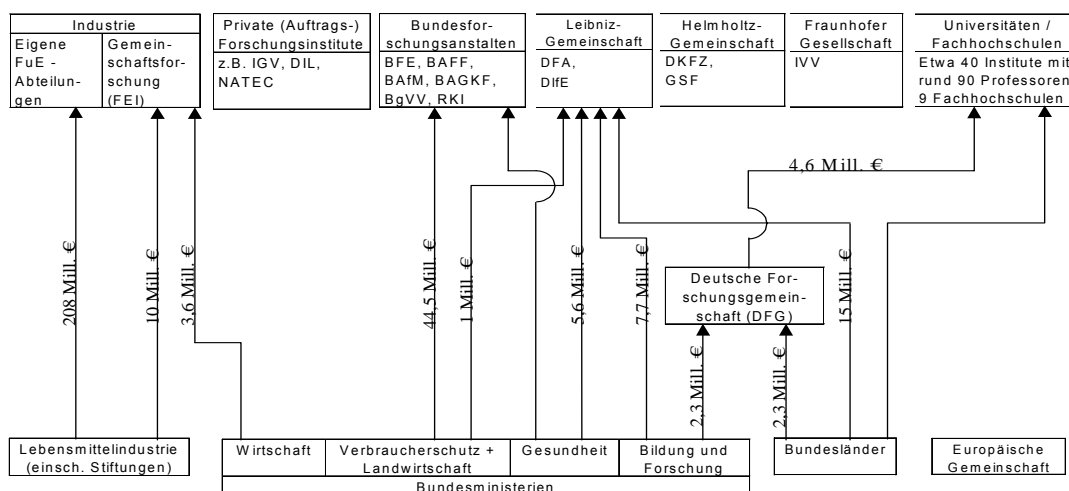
Industrie

Eigene FuE - Abteilungen

Gemeinschaftsforschung (FEI)

Private (Auftrags-) Forschungsinstitute
z.B. IGV, DIL, NATEC

Bundesforschungsanstalten
BFE, BAFF, BAfM, BAGKF, BgVV, RKI

Leibniz-Gemeinschaft
DFA, DIfE

Helmholtz-Gemeinschaft
DKFZ, GSF

Fraunhofer Gesellschaft
IVV

Universitäten / Fachhochschulen
Etwa 40 Institute mit rund 90 Professoren
9 Fachhochschulen

4,6 Mill. €

208 Mill. €

10 Mill. €

3,6 Mill. €

44,5 Mill. €

1 Mill. €

5,6 Mill. €

7,7 Mill. €

Deutsche Forschungsgemeinschaft (DFG)

15 Mill. €

2,3 Mill. €

2,3 Mill. €

Lebensmittelindustrie (einsch. Stiftungen)

Wirtschaft

Verbraucherschutz + Landwirtschaft

Gesundheit

Bildung und Forschung

Bundesministerien

Bundesländer

Europäische Gemeinschaft